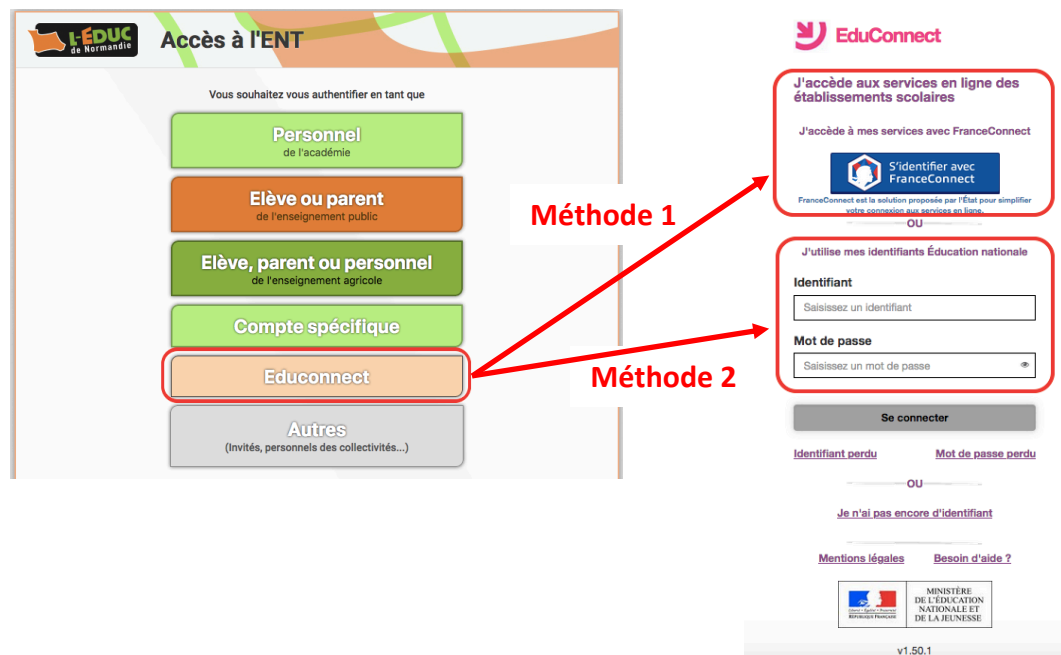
L'EDUC de Normandie

Accès à l'ENT

Vous souhaitez vous authentifier en tant que

Personnel
de l'académie

Elève ou parent
de l'enseignement public

Elève, parent ou personnel
de l'enseignement agricole

Compte spécifique

Educonnect

Autres
(Invités, personnels des collectivités...)

Méthode 1

Méthode 2

EduConnect

J'accède aux services en ligne des établissements scolaires

J'accède à mes services avec FranceConnect

S'identifier avec FranceConnect

FranceConnect est la solution proposée par l'État pour simplifier votre connexion aux services en ligne.

OU

J'utilise mes identifiants Éducation nationale

Identifiant

Saisissez un identifiant

Mot de passe

Saisissez un mot de passe

Se connecter

Identifiant perdu

Mot de passe perdu

OU

Je n'ai pas encore d'identifiant

Mentions légales

Besoin d'aide ?

Liberté • Égalité • Fraternité
RÉPUBLIQUE FRANÇAISE

MINISTÈRE DE L'ÉDUCATION NATIONALE ET DE LA JEUNESSE

v1.50.1